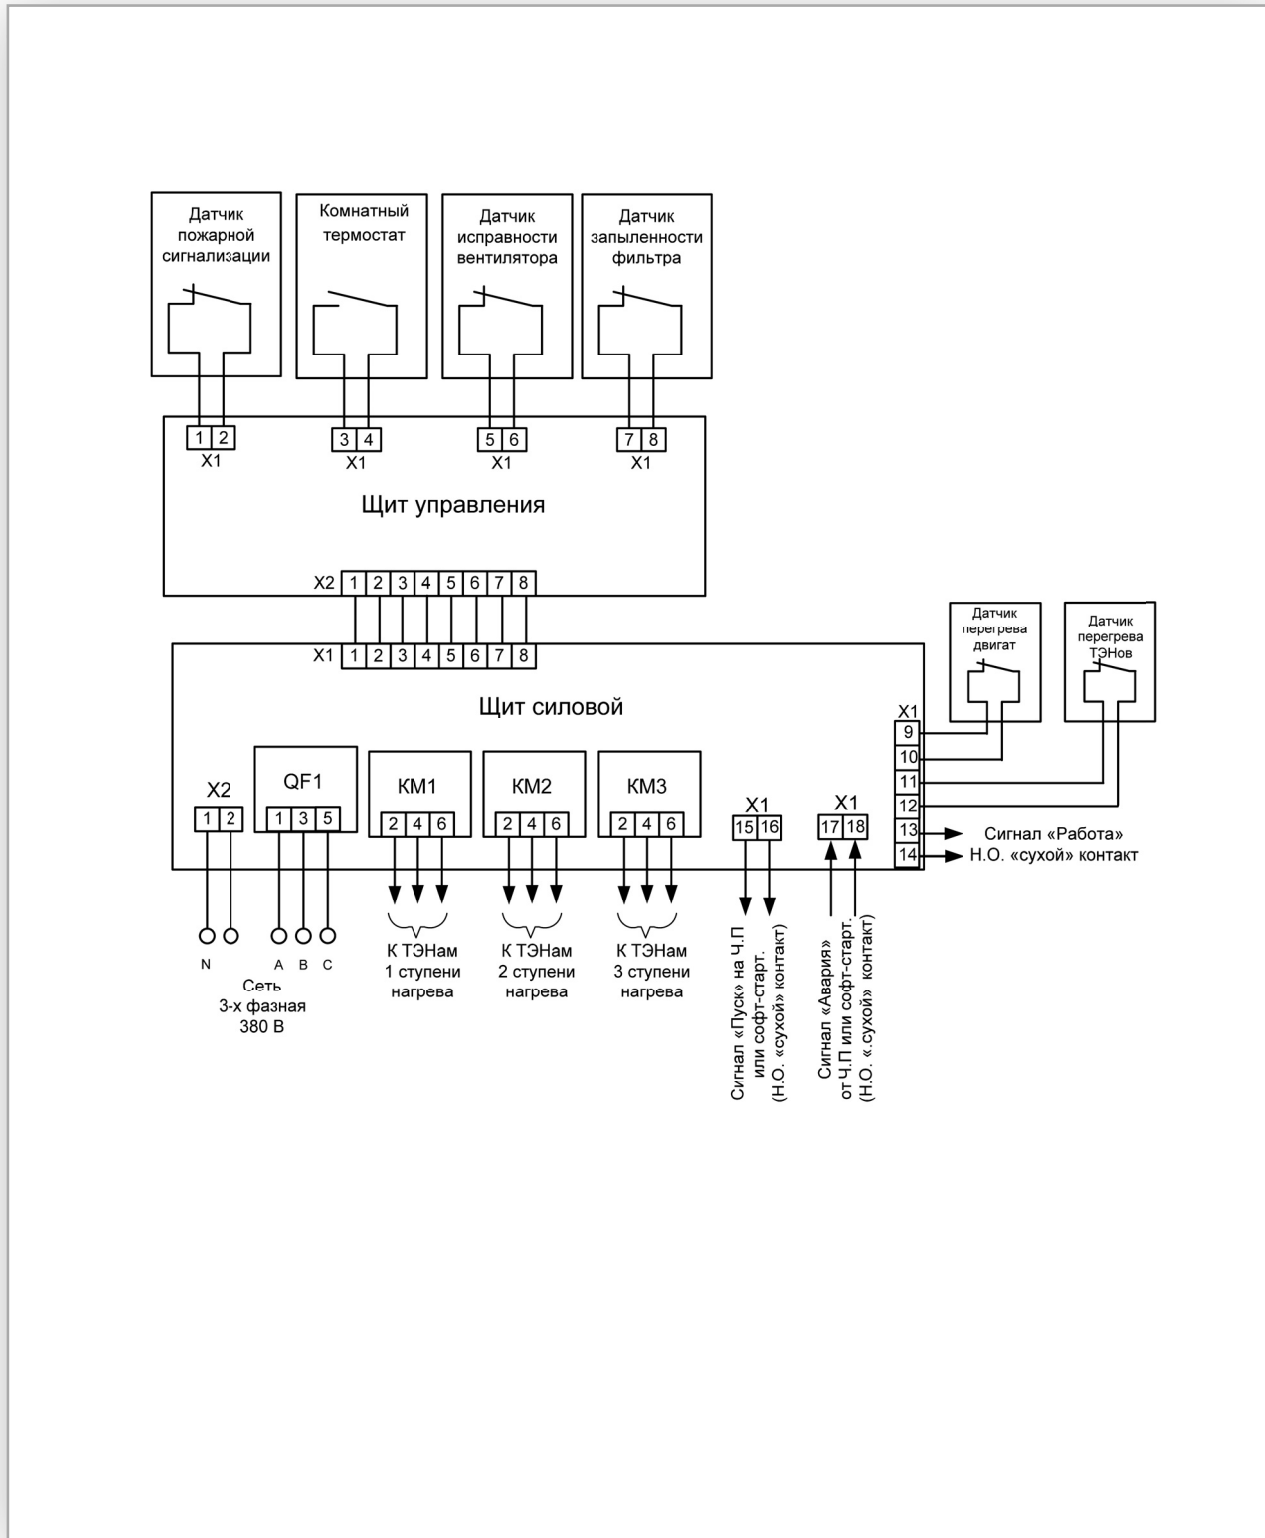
Датчик пожарной сигнализации

Комнатный термостат

Датчик исправности вентилятора

Датчик запыленности фильтра

1 2
X1

3 4
X1

5 6
X1

7 8
X1

Щит управления

X2 1 2 3 4 5 6 7 8

X1 1 2 3 4 5 6 7 8

Щит силовой

Датчик перегрева двигат

Датчик перегрева ТЭНов

X1
9
10
11
12
13
14

Сигнал «Работа»
Н.О. «сухой» контакт

X2
1 2

QF1
1 3 5

KM1
2 4 6

KM2
2 4 6

KM3
2 4 6

X1
15 16

X1
17 18

N A B C
Сеть
3-х фазная
380 В

К ТЭНам 1 ступени нагрева

К ТЭНам 2 ступени нагрева

К ТЭНам 3 ступени нагрева

Сигнал «Пуск» на Ч.П или софт-старт. (Н.О. «сухой» контакт)

Сигнал «Авария» от Ч.П или софт-старт. (Н.О. «.сухой» контакт)